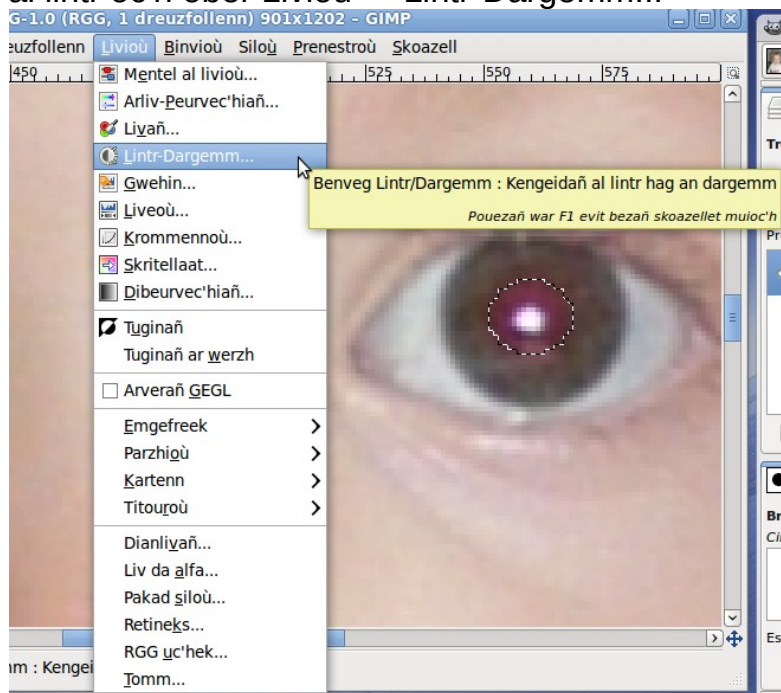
G-1.0 (RGG, 1 dreuzfollenn) 901x1202 – GIMP

euzfollenn Livioù Binvioù Siloù Prenestroù Skoazell

450 525 550 575

Mentel al livioù...
Arliv-Peurvec'hiañ...
Livañ...
Lintr-Dargemm...
Gwehin...
Liveoù...
Krommennoù...
Skritellaat...
Dibeurvec'hiañ...
Tuginañ
Tuginañ ar werzh
Arverañ GEGL
Emgefreek
Parzhioù
Kartenn
Titouroù
Dianlivañ...
Liv da alfa...
Pakad siloù...
Retineks...
RGG uc'hek...
Tomm...

Benveg Lintr/Dargemm : Kengeidañ al lintr hag an dargemm

Pouezañ war F1 evit bezañ skoazellet muioc'h

Tr
Pr
Br
Ci
Es

m : Kengei